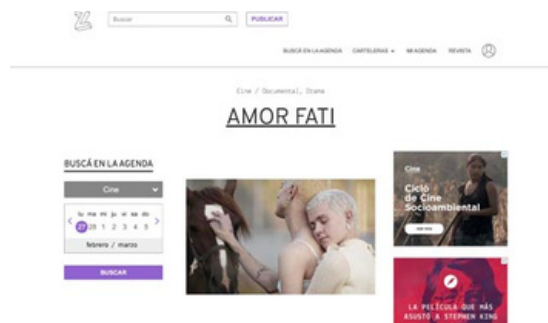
Buscar

PUBLICAR

BUSCÁ EN LA AGENDA CARTELERAS MI AGENDA REVISTA

Cine / Documental, Drama

AMOR FATI

BUSCÁ EN LA AGENDA

Cine

lu ma mi ju vi sa do

27 28 1 2 3 4 5

febrero / marzo

BUSCAR

Cine

Ciclo de Cine Socioambiental

VER MÁS

LA PELÍCULA QUE MÁS ASUSTÓ A STEPHEN KING